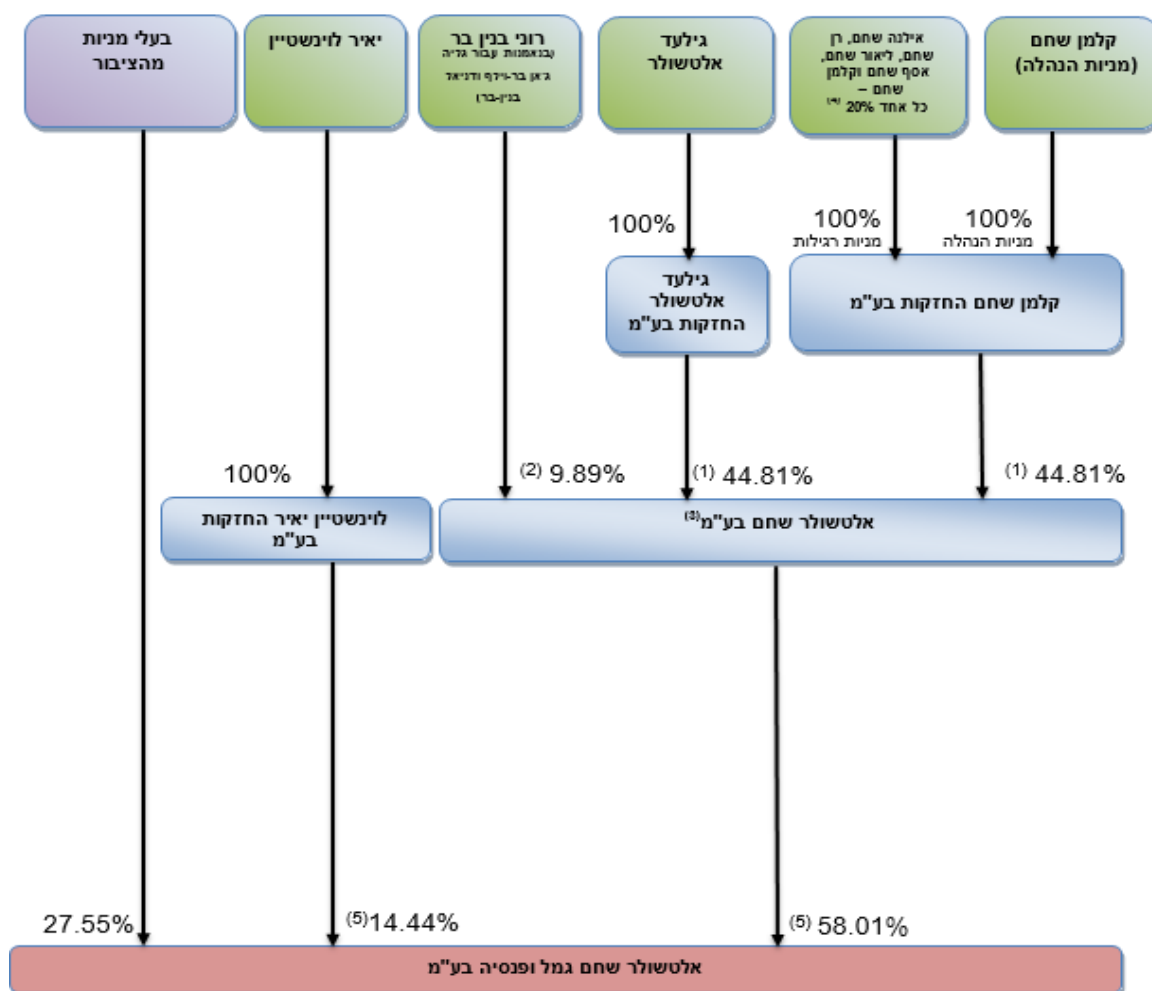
קלמן שחם (מניות הנהלה)

אילנה שחם, רן שחם, ליאור שחם, אסף שחם וקלמן שחם – כל אחד 20% (4)

גילעד אלטשולר

רוני בנין בר (בנאמנות עבור גדיה ג'אן בר-נירף ודניאל בנין-ברן)

יאיר לוינשטיין

בעלי מניות מהציבור

100% מניות הנהלה

100% מניות רגילות

100%

קלמן שחם החזקות בע"מ

גילעד אלטשולר החזקות בע"מ

(1) 44.81%

(1) 44.81%

(2) 9.89%

100%

אלטשולר שחם בע"מ(3)

לוינשטיין יאיר החזקות בע"מ

(5) 58.01%

(5)14.44%

27.55%

אלטשולר שחם גמל ופנסיה בע"מ